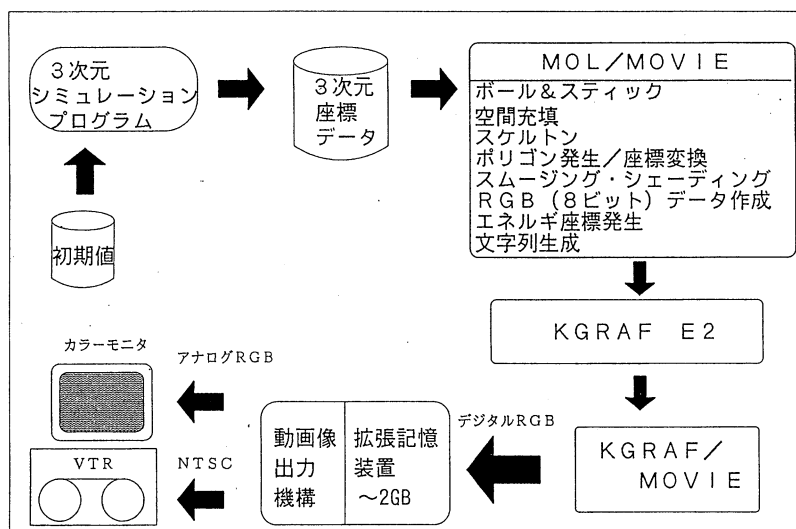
3次元
シミュレーション
プログラム

3次元
座標
データ

MOL/MOVIE
ボール&スティック
空間充填
スケルトン
ポリゴン発生/座標変換
スムージング・シェーディング
RGB(8ビット)データ作成
エネルギ座標発生
文字列生成

初期値

KGRAF E2

カラーモニタ

アナログRGB

デジタルRGB

VTR

NTSC

| 動画像 出力 機構 | 拡張記憶 装置 ~2GB |
|---|---|

KGRAF/
MOVIE